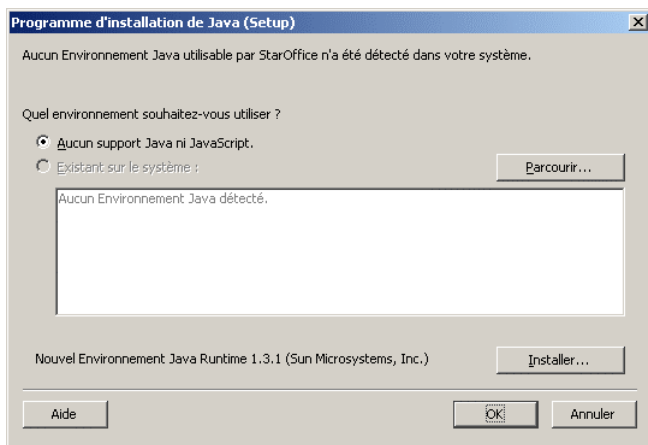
Programme d'installation de Java (Setup)

Aucun Environnement Java utilisable par StarOffice n'a été détecté dans votre système.

Quel environnement souhaitez-vous utiliser ?

Aucun support Java ni JavaScript.

Existant sur le système :

Parcourir...

Aucun Environnement Java détecté.

Nouvel Environnement Java Runtime 1.3.1 (Sun Microsystems, Inc.)

Installer...

Aide

OK

Annuler